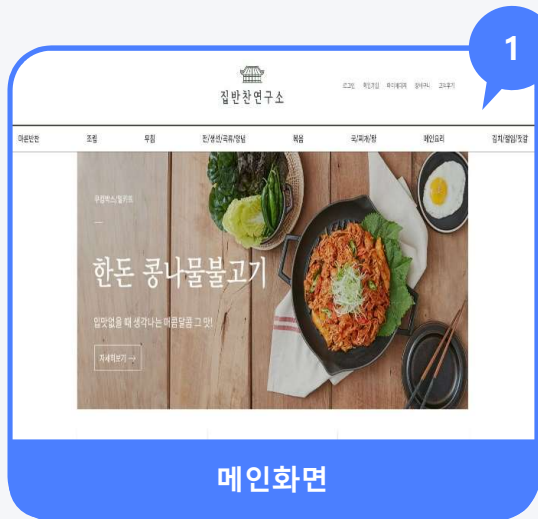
1

집반찬연구소

로그인 회원가입 마이페이지 장바구니 고객센터

마른반찬 조림 무침 전/생선/육류/찜탕 볶음 국/찌개/탕 메인요리 김치/젓갈/장류

무침박스/일러트

한돈 콩나물불고기

밥맛없을 때 생각나는 매콤달콤 그 맛!

자세히보기 →

메인화면